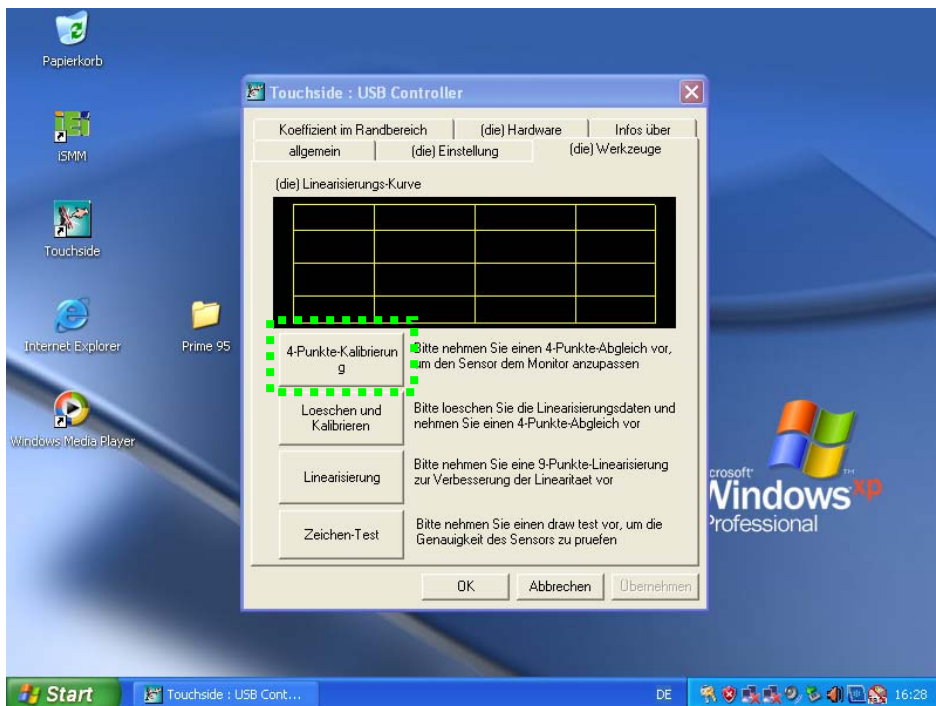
Papierkorb

iSMM

Touchside

Internet Explorer

Prime 95

Windows Media Player

Touchside : USB Controller

Koeffizient im Randbereich | (die) Hardware | Infos über
allgemein | (die) Einstellung | (die) Werkzeuge

(die) Linearisierungs-Kurve

4-Punkte-Kalibrierung — Bitte nehmen Sie einen 4-Punkte-Abgleich vor, um den Sensor dem Monitor anzupassen

Loeschen und Kalibrieren — Bitte loeschen Sie die Linearisierungsdaten und nehmen Sie einen 4-Punkte-Abgleich vor

Linearisierung — Bitte nehmen Sie eine 9-Punkte-Linearisierung zur Verbesserung der Linearitaet vor

Zeichen-Test — Bitte nehmen Sie einen draw test vor, um die Genauigkeit des Sensors zu pruefen

OK | Abbrechen | Übernehmen

crosoft Windows xp Professional

Start | Touchside : USB Cont... | DE | 16:28